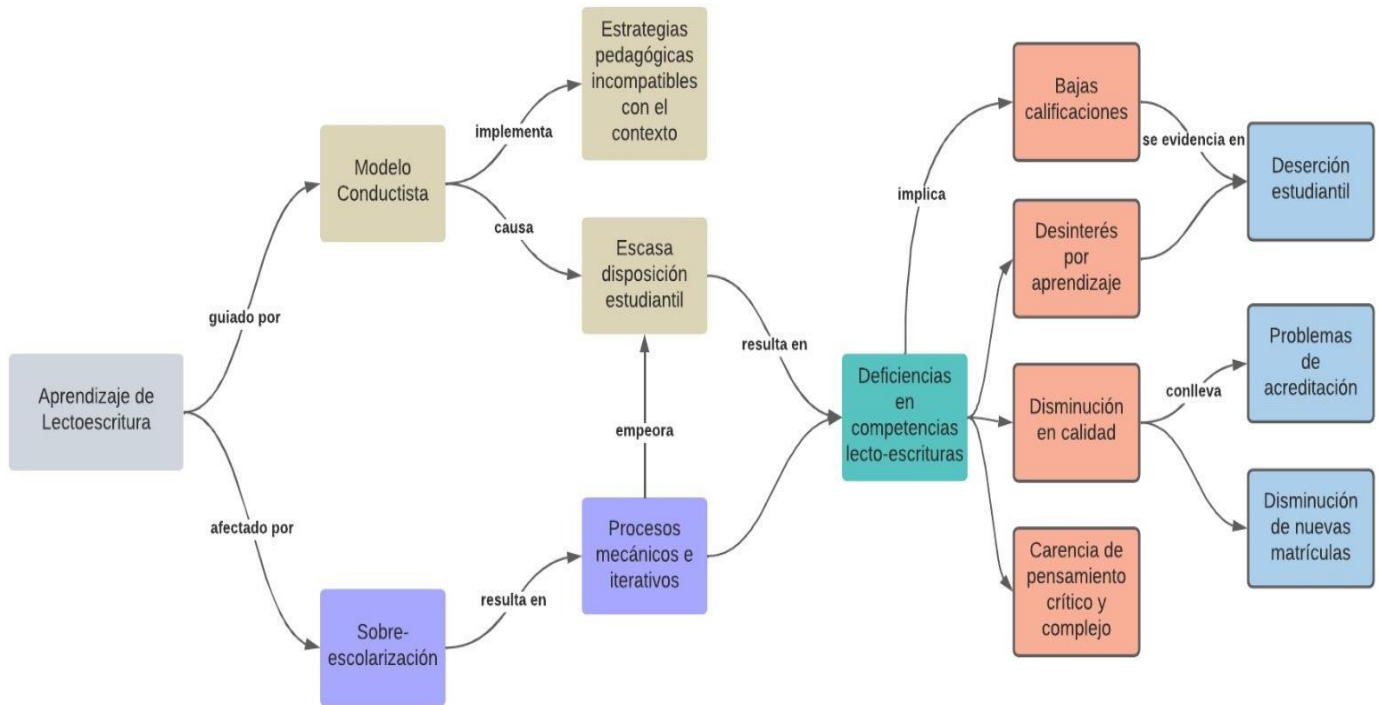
Aprendizaje de Lectoescritura

guiado por

Modelo Conductista

implementa

Estrategias pedagógicas incompatibles con el contexto

causa

Escasa disposición estudiantil

afectado por

Sobre-escolarización

resulta en

Procesos mecánicos e iterativos

empeora

resulta en

Deficiencias en competencias lecto-escrituras

implica

Bajas calificaciones

se evidencia en

Deserción estudiantil

Desinterés por aprendizaje

Disminución en calidad

conlleva

Problemas de acreditación

Disminución de nuevas matrículas

Carencia de pensamiento crítico y complejo